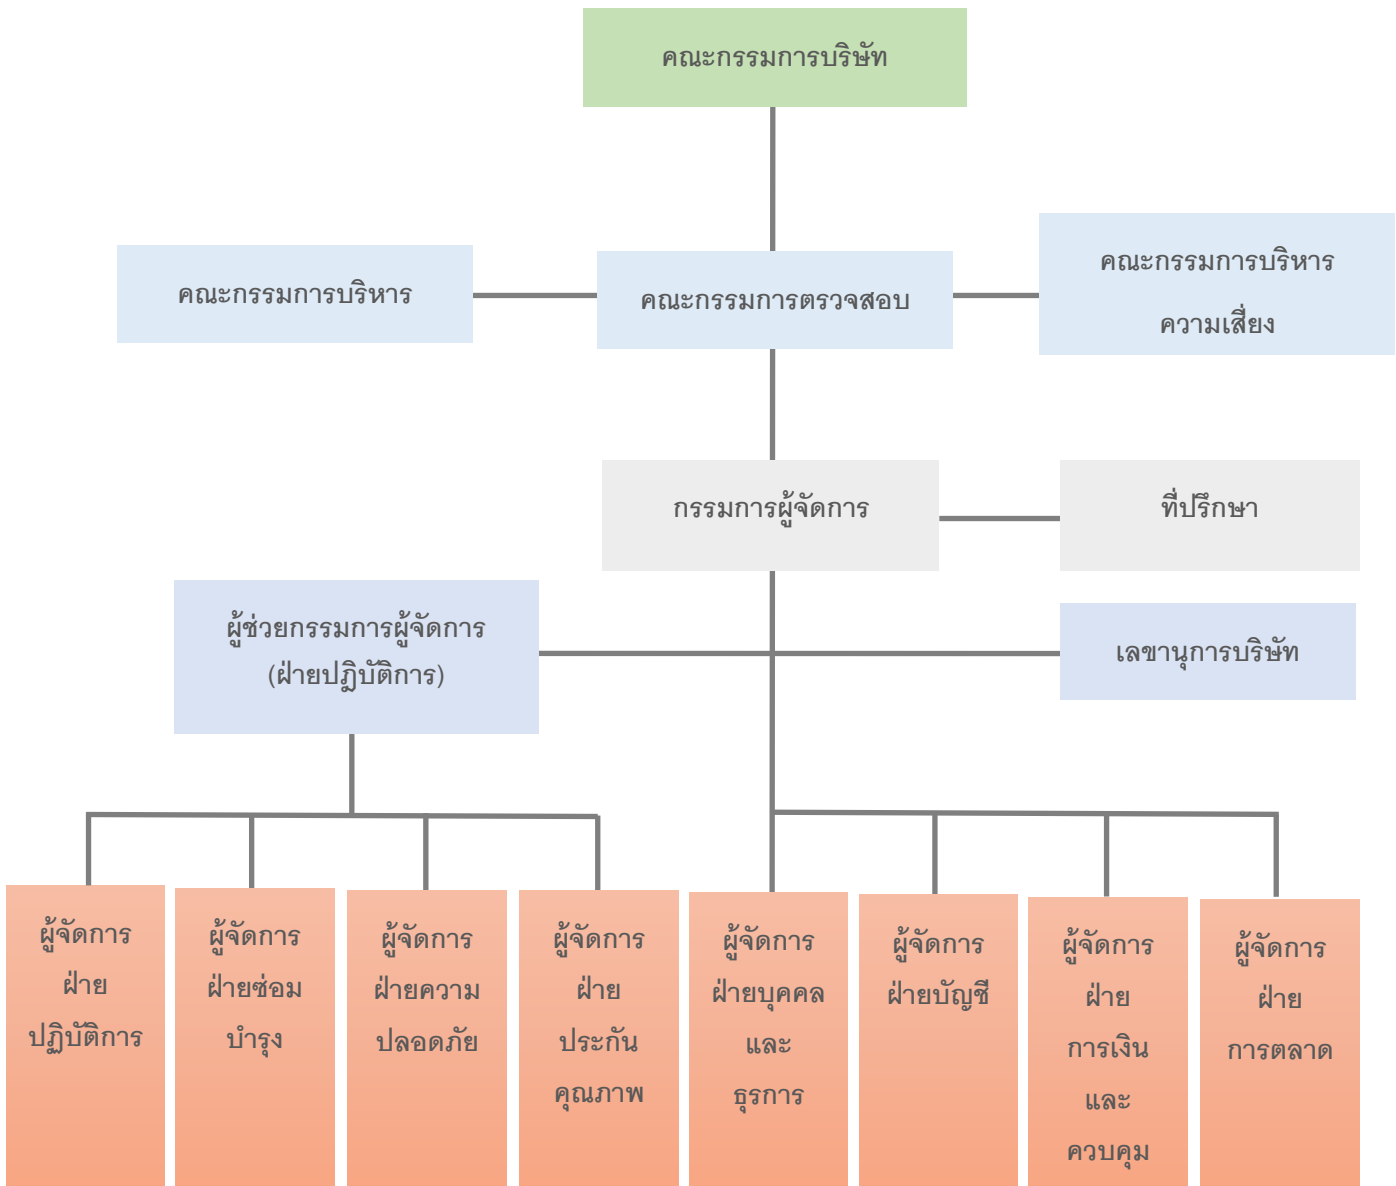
คณะกรรมการบริษัท

คณะกรรมการบริหาร

คณะกรรมการตรวจสอบ

คณะกรรมการบริหารความเสี่ยง

กรรมการผู้จัดการ

ที่ปรึกษา

ผู้ช่วยกรรมการผู้จัดการ (ฝ่ายปฏิบัติการ)

เลขานุการบริษัท

ผู้จัดการฝ่ายปฏิบัติการ

ผู้จัดการฝ่ายซ่อมบำรุง

ผู้จัดการฝ่ายความปลอดภัย

ผู้จัดการฝ่ายประกันคุณภาพ

ผู้จัดการฝ่ายบุคคลและธุรการ

ผู้จัดการฝ่ายบัญชี

ผู้จัดการฝ่ายการเงินและควบคุม

ผู้จัดการฝ่ายการตลาด